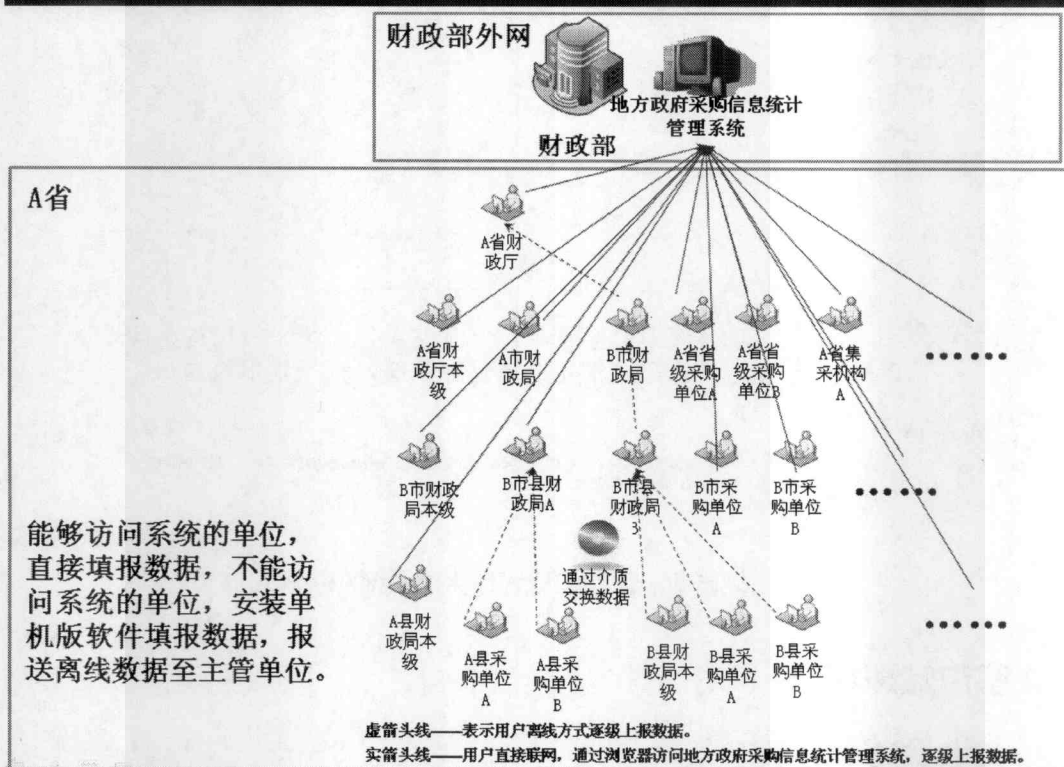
财政部外网

地方政府采购信息统计管理系统

财政部

A省

A省财政厅

A省财政厅本级

A市财政局

B市财政局

A省省级采购单位A

A省省级采购单位B

A省集采机构A

••••••

B市财政局本级

B市县财政局A

B市县财政局3

B市采购单位A

B市采购单位B

••••••

能够访问系统的单位，直接填报数据，不能访问系统的单位，安装单机版软件填报数据，报送离线数据至主管单位。

通过介质交换数据

A县财政局本级

A县采购单位A

A县采购单位B

B县财政局本级

B县采购单位A

B县采购单位B

••••••

虚箭头线——表示用户离线方式逐级上报数据。

实箭头线——用户直接联网，通过浏览器访问地方政府采购信息统计管理系统，逐级上报数据。